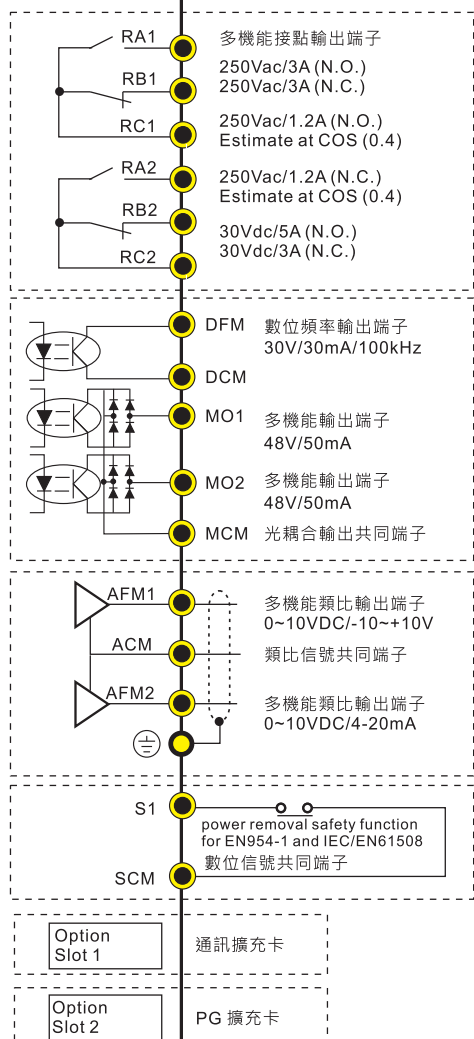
RA1
多機能接點輸出端子
RB1
250Vac/3A (N.O.)
250Vac/3A (N.C.)
RC1
250Vac/1.2A (N.O.)
Estimate at COS (0.4)
RA2
250Vac/1.2A (N.C.)
Estimate at COS (0.4)
RB2
30Vdc/5A (N.O.)
30Vdc/3A (N.C.)
RC2

DFM
數位頻率輸出端子
30V/30mA/100kHz
DCM
MO1
多機能輸出端子
48V/50mA
MO2
多機能輸出端子
48V/50mA
MCM
光耦合輸出共同端子

AFM1
多機能類比輸出端子
0~10VDC/-10~+10V
ACM
類比信號共同端子
AFM2
多機能類比輸出端子
0~10VDC/4-20mA

S1
power removal safety function for EN954-1 and IEC/EN61508
數位信號共同端子
SCM

Option Slot 1
通訊擴充卡

Option Slot 2
PG 擴充卡